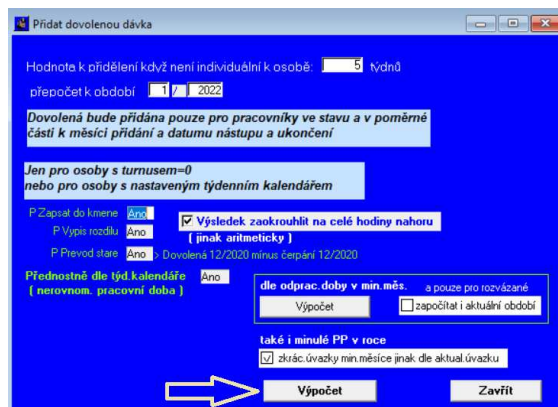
Přidat dovolenou dávka

Hodnota k přidělení když není individuální k osobě: 5 týdnů

přepočet k období 1 / 2022

Dovolená bude přidána pouze pro pracovníky ve stavu a v poměrné části k měsící přidání a datumu nástupu a ukončení

Jen pro osoby s turnusem=0
nebo pro osoby s nastaveným týdenním kalendářem

P Zapsat do kmene Ano

P Výpis rozdílu Ano

P Převod staré Ano > Dovolená 12/2020 mínus čerpání 12/2020

Výsledek zaokrouhlit na celé hodiny nahoru
( jinak aritmeticky )

Přednostně dle týd.kalendáře ( nerovnom. pracovní doba ) Ano

dle odprac.doby v min.měs. a pouze pro rozvázané

Výpočet

započítat i aktuální období

také i minulé PP v roce

zkrác.úvazky min.měsíce jinak dle aktual.úvazku

Výpočet

Zavřít